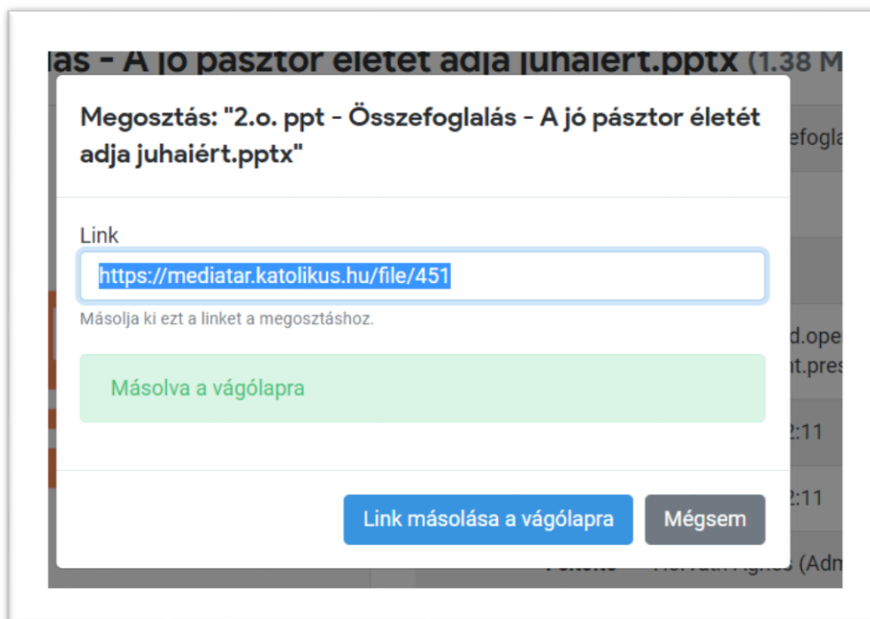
lás - A jó pásztor életét adja juhaiért.pptx (1.38 M

Megosztás: "2.o. ppt - Összefoglalás - A jó pásztor életét adja juhaiért.pptx"

Link

https://mediatar.katolikus.hu/file/451

Másolja ki ezt a linket a megosztáshoz.

Másolva a vágólapra

Link másolása a vágólapra

Mégsem

efogla

d.ope
nt.pres

2:11

2:11

Feltölte

Horváth Ágnes (Adm